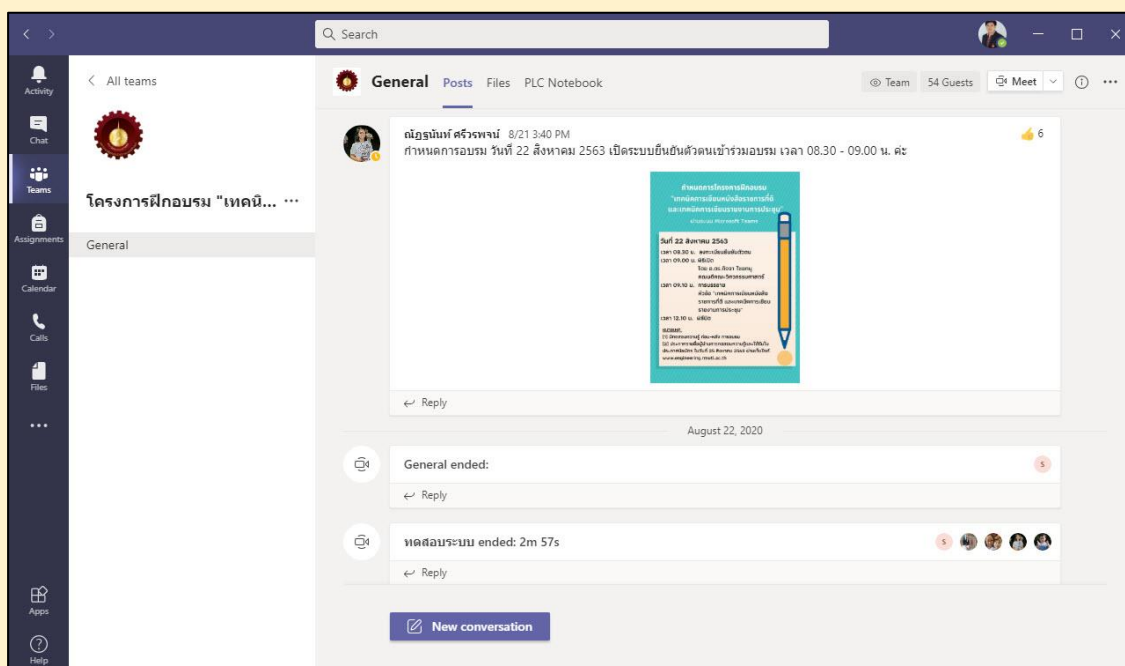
Search

Activity
Chat
Teams
Assignments
Calendar
Calls
Files
...
Apps
Help

< All teams

โครงการฝึกอบรม "เทคนิ... ···

General

General Posts Files PLC Notebook

Team 54 Guests Meet

ณัฏฐนันท์ ศรีวรพจน์ 8/21 3:40 PM
กำหนดการอบรม วันที่ 22 สิงหาคม 2563 เปิดระบบยืนยันตัวตนเข้าร่วมอบรม เวลา 08.30 - 09.00 น. ค่ะ

6

กำหนดการโครงการฝึกอบรม
"เทคนิคการเขียนหนังสือราชการที่ดี และเทคนิคการเขียนรายงานการประชุม"
ผ่านระบบ Microsoft Teams

วันที่ 22 สิงหาคม 2563
เวลา 08.30 น. ลงทะเบียนยืนยันตัวตน
เวลา 09.00 น. พิธีเปิด
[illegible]
เวลา 09.10 น. การบรรยาย
หัวข้อ "เทคนิคการเขียนหนังสือราชการที่ดี และเทคนิคการเขียนรายงานการประชุม"
เวลา 12.10 น. พิธีปิด
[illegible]

Reply

August 22, 2020

General ended:

Reply

ทดสอบระบบ ended: 2m 57s

Reply

New conversation